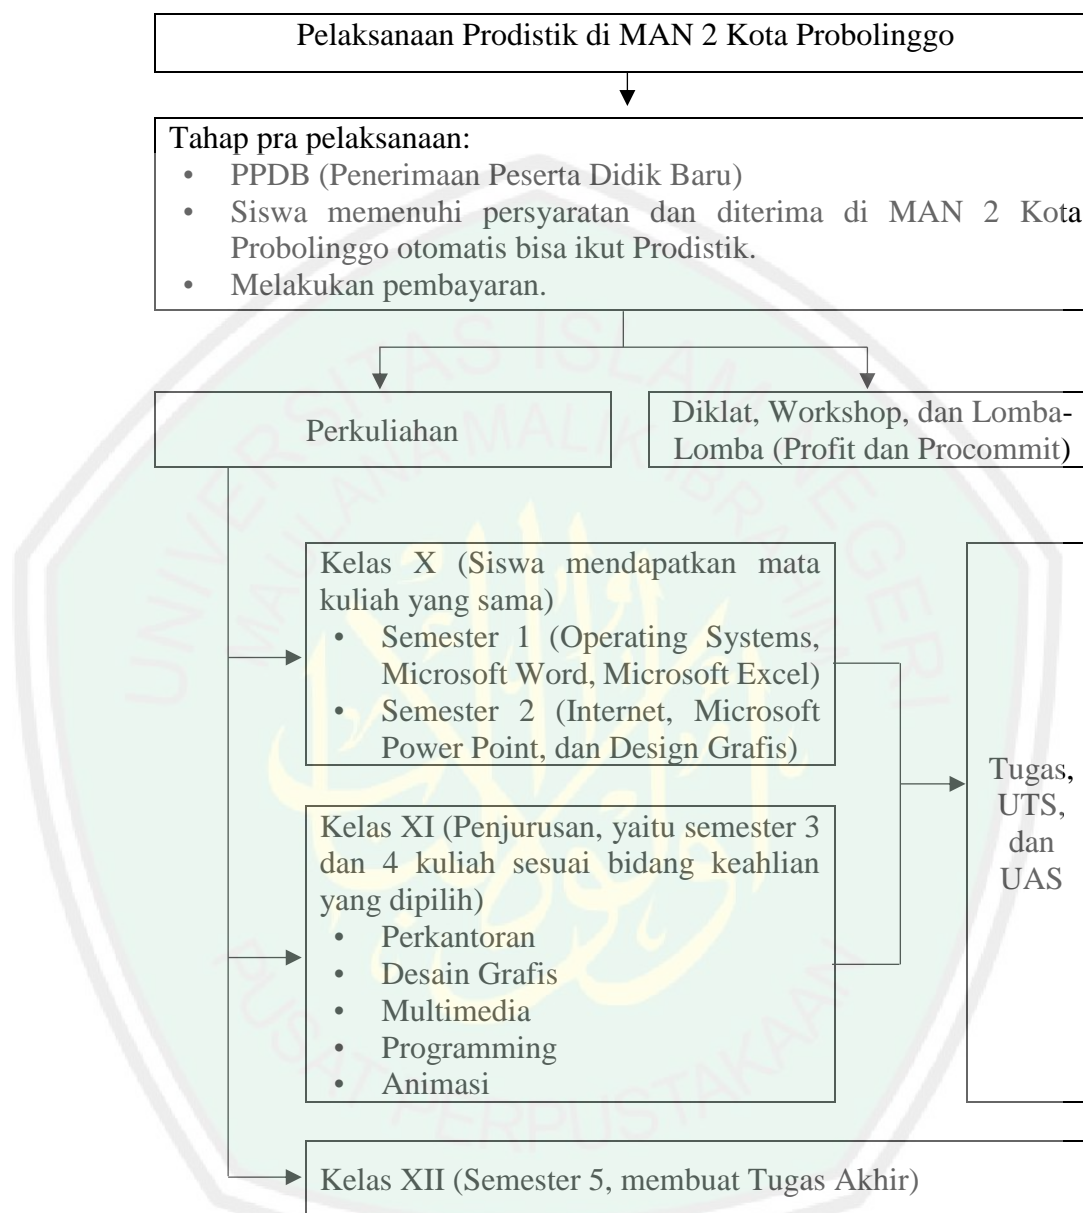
Pelaksanaan Prodistik di MAN 2 Kota Probolinggo

Tahap pra pelaksanaan:
- PPDB (Penerimaan Peserta Didik Baru)
- Siswa memenuhi persyaratan dan diterima di MAN 2 Kota Probolinggo otomatis bisa ikut Prodistik.
- Melakukan pembayaran.

Perkuliahan

Diklat, Workshop, dan Lomba-Lomba (Profit dan Procommit)

Kelas X (Siswa mendapatkan mata kuliah yang sama)
- Semester 1 (Operating Systems, Microsoft Word, Microsoft Excel)
- Semester 2 (Internet, Microsoft Power Point, dan Design Grafis)

Kelas XI (Penjurusan, yaitu semester 3 dan 4 kuliah sesuai bidang keahlian yang dipilih)
- Perkantoran
- Desain Grafis
- Multimedia
- Programming
- Animasi

Tugas, UTS, dan UAS

Kelas XII (Semester 5, membuat Tugas Akhir)